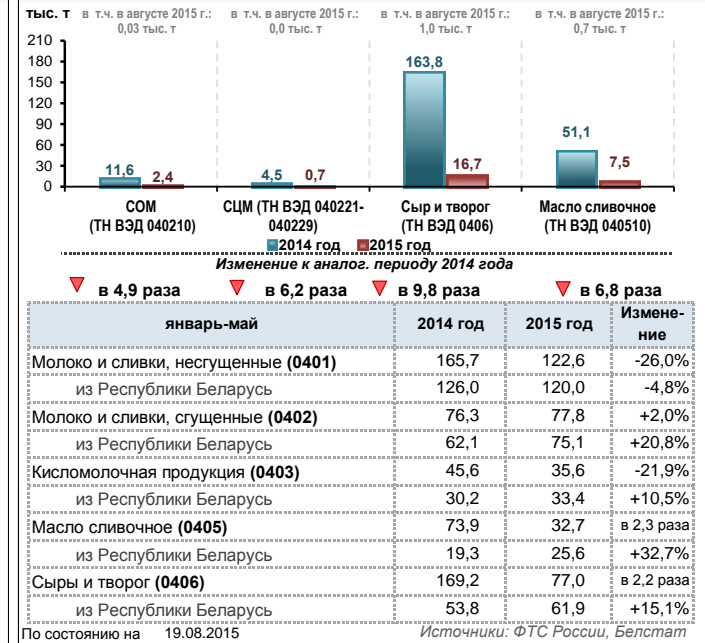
тыс. т

в т.ч. в августе 2015 г.: 0,03 тыс. т

в т.ч. в августе 2015 г.: 0,0 тыс. т

в т.ч. в августе 2015 г.: 1,0 тыс. т

в т.ч. в августе 2015 г.: 0,7 тыс. т

210
180
150
120
90
60
30
0

11,6
2,4
4,5
0,7
163,8
16,7
51,1
7,5

СОМ (ТН ВЭД 040210)

СЦМ (ТН ВЭД 040221-040229)

Сыр и творог (ТН ВЭД 0406)

Масло сливочное (ТН ВЭД 040510)

2014 год
2015 год

Изменение к аналог. периоду 2014 года

в 4,9 раза
в 6,2 раза
в 9,8 раза
в 6,8 раза

| январь-май | 2014 год | 2015 год | Изменение |
|---|---|---|---|
| Молоко и сливки, несгущенные **(0401)** | 165,7 | 122,6 | -26,0% |
| из Республики Беларусь | 126,0 | 120,0 | -4,8% |
| Молоко и сливки, сгущенные **(0402)** | 76,3 | 77,8 | +2,0% |
| из Республики Беларусь | 62,1 | 75,1 | +20,8% |
| Кисломолочная продукция **(0403)** | 45,6 | 35,6 | -21,9% |
| из Республики Беларусь | 30,2 | 33,4 | +10,5% |
| Масло сливочное **(0405)** | 73,9 | 32,7 | в 2,3 раза |
| из Республики Беларусь | 19,3 | 25,6 | +32,7% |
| Сыры и творог **(0406)** | 169,2 | 77,0 | в 2,2 раза |
| из Республики Беларусь | 53,8 | 61,9 | +15,1% |

По состоянию на 19.08.2015

Источники: ФТС России, Белстат